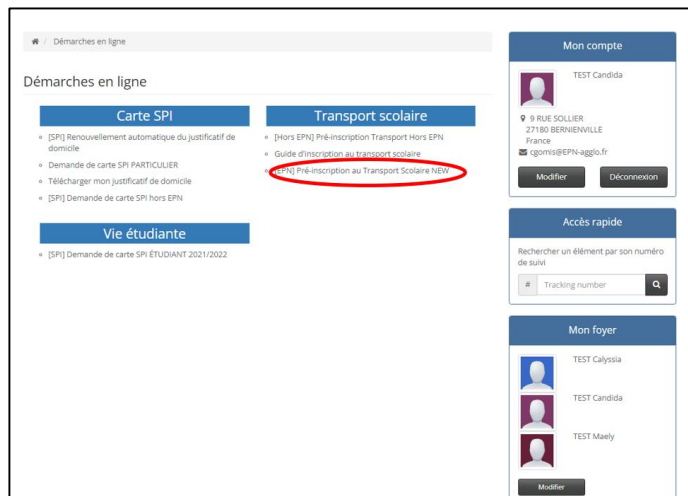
Démarches en ligne

Démarches en ligne

Carte SPI

[SPI] Renouvellement automatique du justificatif de domicile

Demande de carte SPI PARTICULIER

Télécharger mon justificatif de domicile

[SPI] Demande de carte SPI hors EPN

Vie étudiante

[SPI] Demande de carte SPI ÉTUDIANT 2021/2022

Transport scolaire

[Hors EPN] Pré-inscription Transport Hors EPN

Guide d'inscription au transport scolaire

[EPN] Pré-inscription au Transport Scolaire NEW

Mon compte

TEST Candida

9 RUE SOLLIER
27180 BERNIENVILLE
France
cgomis@EPN-agglo.fr

Modifier

Déconnexion

Accès rapide

Rechercher un élément par son numéro de suivi

#

Tracking number

Mon foyer

TEST Calyssia

TEST Candida

TEST Maely

Modifier